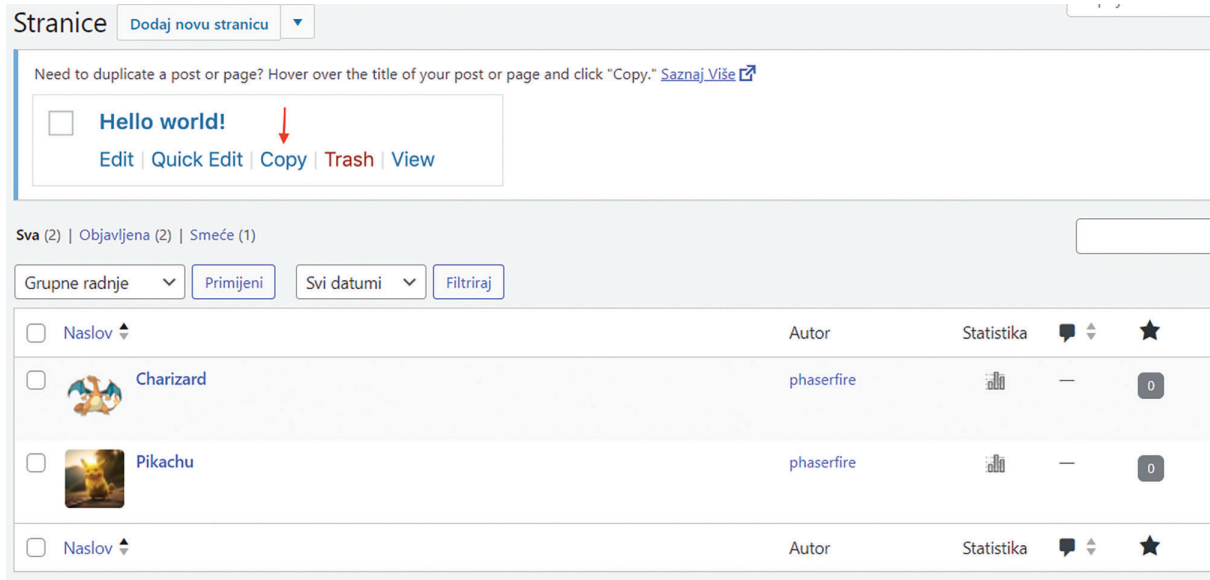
Stranice Dodaj novu stranicu ▼

Need to duplicate a post or page? Hover over the title of your post or page and click "Copy." Saznaj Više

Hello world!
Edit | Quick Edit | Copy | Trash | View

Sva (2) | Objavljena (2) | Smeće (1)

Grupne radnje Primijeni Svi datumi Filtriraj

| Naslov | Autor | Statistika | | |
|---|---|---|---|---|
| Charizard | phaserfire | | — | 0 |
| Pikachu | phaserfire | | — | 0 |
| Naslov | Autor | Statistika | | |